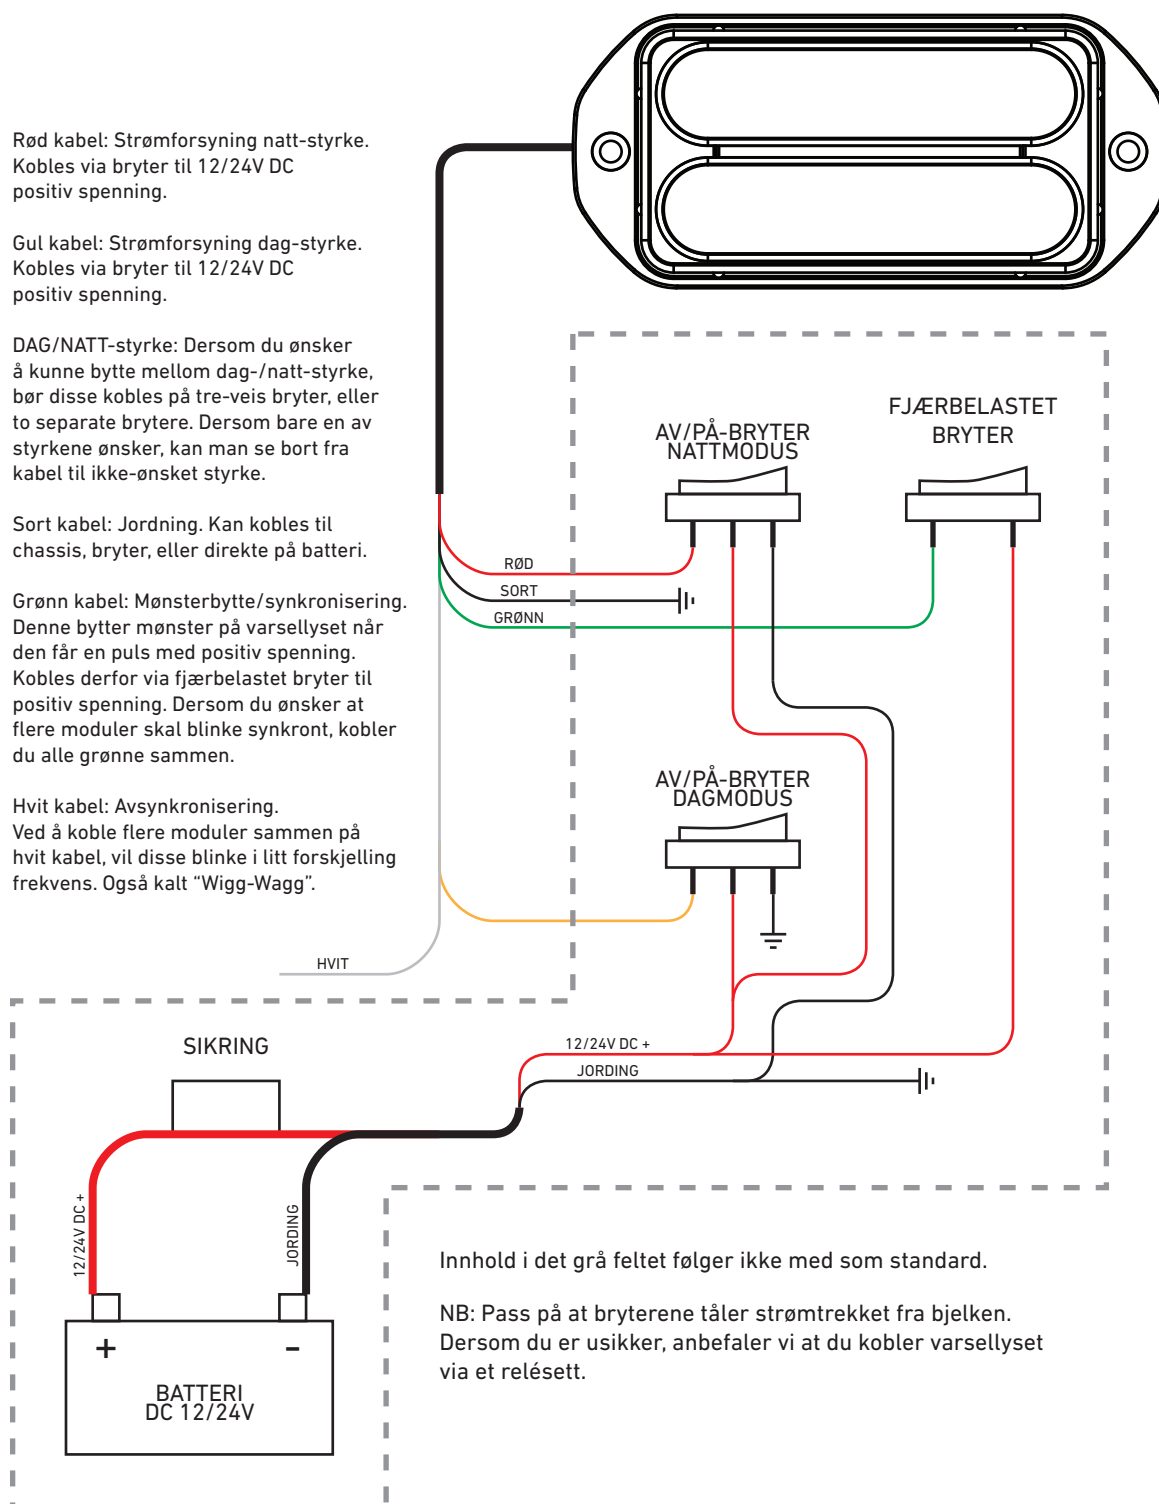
Rød kabel: Strømforsyning natt-styrke. Kobles via bryter til 12/24V DC positiv spenning.

Gul kabel: Strømforsyning dag-styrke. Kobles via bryter til 12/24V DC positiv spenning.

DAG/NATT-styrke: Dersom du ønsker å kunne bytte mellom dag-/natt-styrke, bør disse kobles på tre-veis bryter, eller to separate brytere. Dersom bare en av styrkene ønsker, kan man se bort fra kabel til ikke-ønsket styrke.

Sort kabel: Jordning. Kan kobles til chassis, bryter, eller direkte på batteri.

Grønn kabel: Mønsterbytte/synkronisering. Denne bytter mønster på varsellyset når den får en puls med positiv spenning. Kobles derfor via fjærbelastet bryter til positiv spenning. Dersom du ønsker at flere moduler skal blinke synkront, kobler du alle grønne sammen.

Hvit kabel: Avsynkronisering. Ved å koble flere moduler sammen på hvit kabel, vil disse blinke i litt forskjelling frekvens. Også kalt "Wigg-Wagg".

AV/PÅ-BRYTER NATTMODUS

FJÆRBELASTET BRYTER

RØD

SORT

GRØNN

AV/PÅ-BRYTER DAGMODUS

HVIT

SIKRING

12/24V DC +

JORDING

12/24V DC +

JORDING

+

-

BATTERI DC 12/24V

Innhold i det grå feltet følger ikke med som standard.

NB: Pass på at bryterene tåler strømtrekket fra bjelken. Dersom du er usikker, anbefaler vi at du kobler varsellyset via et relésett.